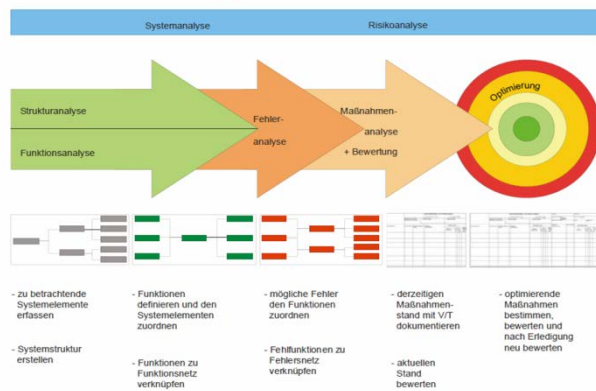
Systemanalyse

Risikoanalyse

Strukturanalyse

Funktionsanalyse

Fehler-analyse

Maßnahmen-analyse + Bewertung

Optimierung

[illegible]

- zu betrachtende Systemelemente erfassen

- Systemstruktur erstellen

- Funktionen definieren und den Systemelementen zuordnen

- Funktionen zu Funktionsnetz verknüpfen

- mögliche Fehler den Funktionen zuordnen

- Fehlfunktionen zu Fehlersnetz verknüpfen

- derzeitigen Maßnahmen-stand mit V/T dokumentieren

- aktuellen Stand bewerten

- optimierende Maßnahmen bestimmen, bewerten und nach Erledigung neu bewerten